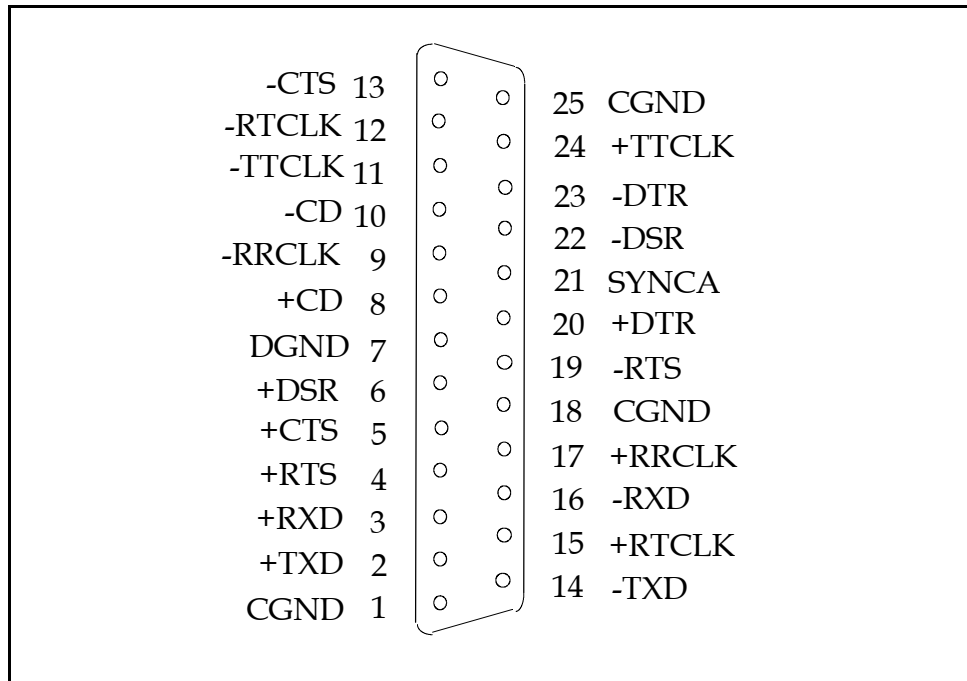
-CTS 13
-RTCLK 12
-TTCLK 11
-CD 10
-RRCLK 9
+CD 8
DGND 7
+DSR 6
+CTS 5
+RTS 4
+RXD 3
+TXD 2
CGND 1

25 CGND
24 +TTCLK
23 -DTR
22 -DSR
21 SYNCA
20 +DTR
19 -RTS
18 CGND
17 +RRCLK
16 -RXD
15 +RTCLK
14 -TXD